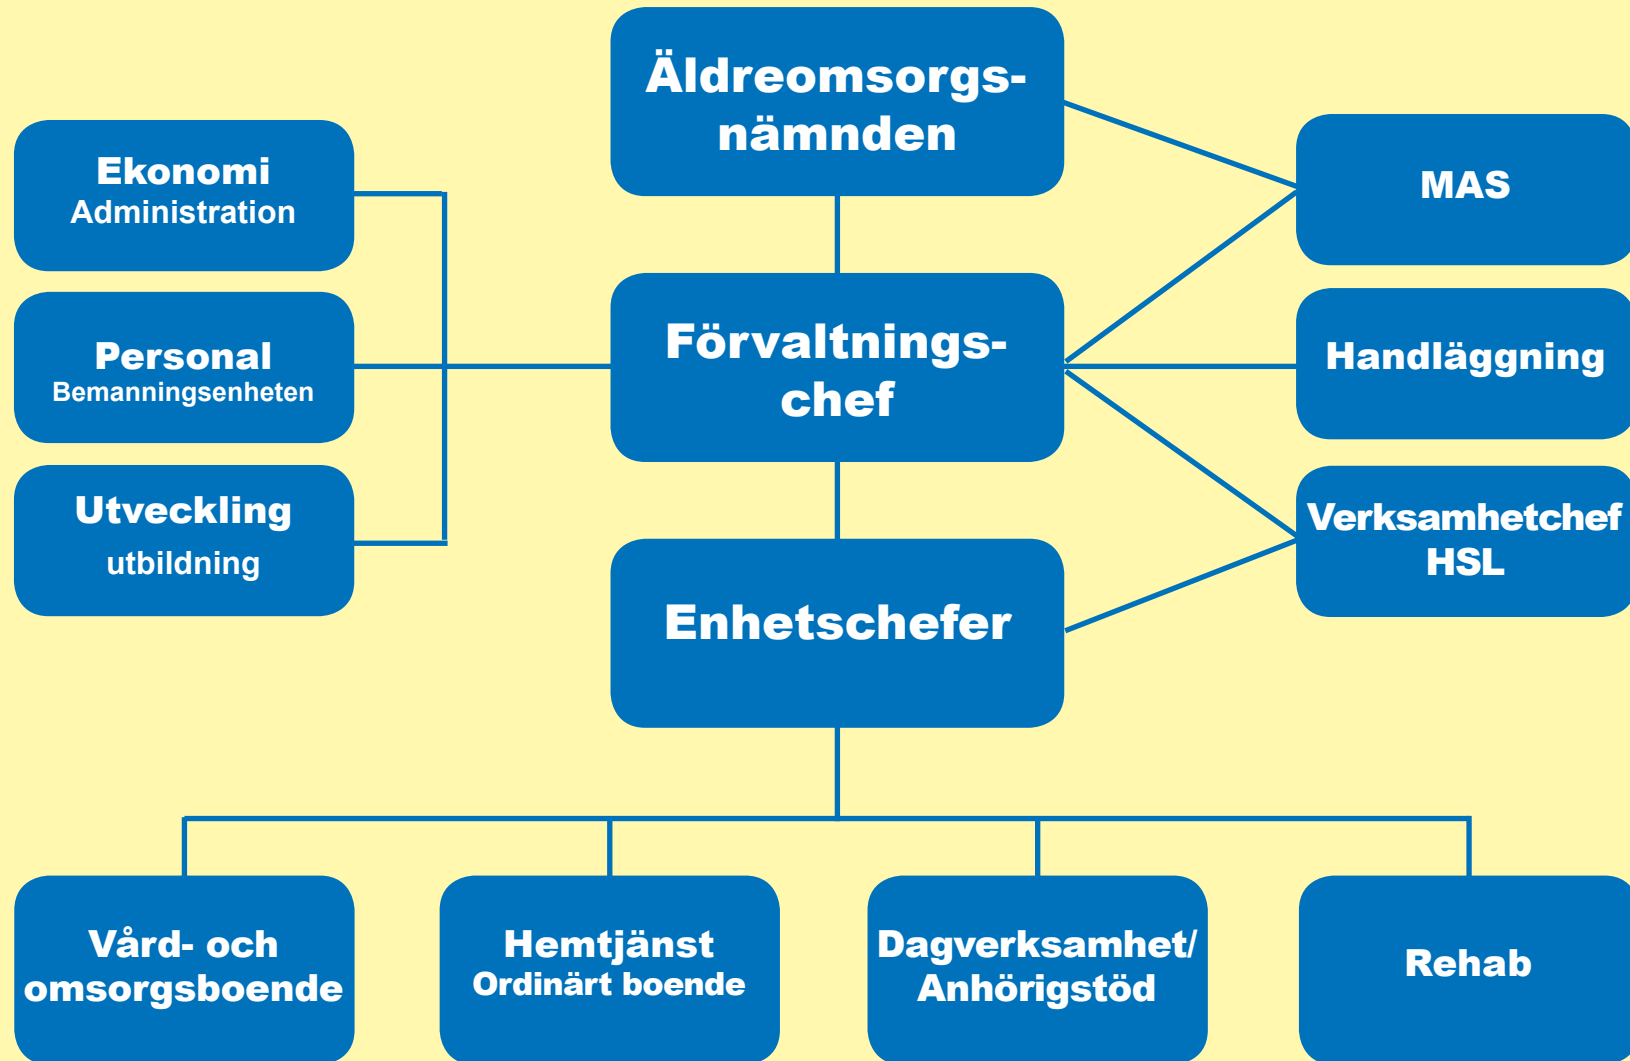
Äldreomsorgsnämnden

Ekonomi
Administration

Personal
Bemanningsenheten

Utveckling
utbildning

Förvaltningschef

MAS

Handläggning

Verksamhetchef
HSL

Enhetschefer

Vård- och omsorgsboende

Hemtjänst
Ordinärt boende

Dagverksamhet/
Anhörigstöd

Rehab